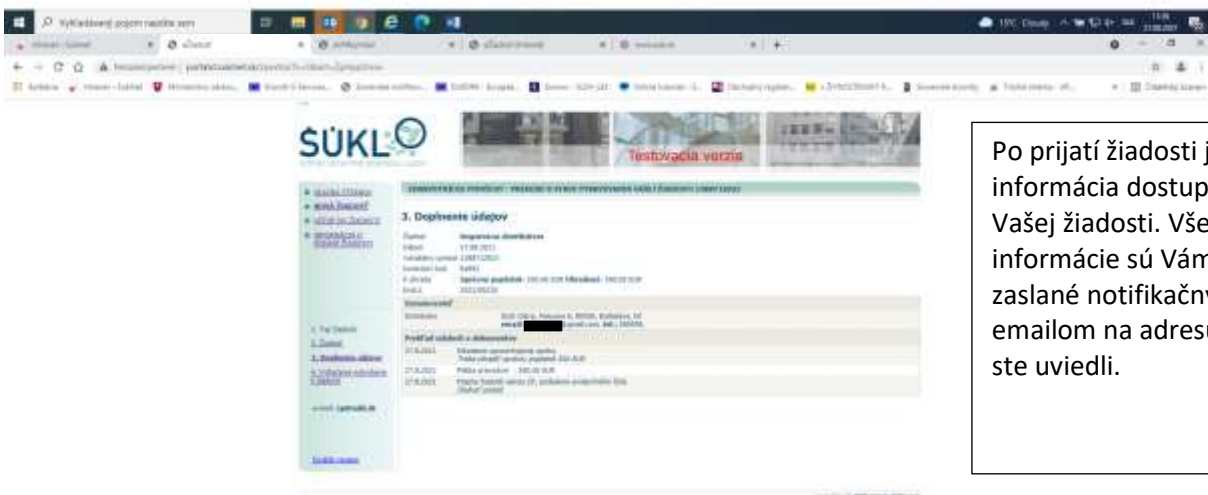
Vyhľadávanie pojmov napíšte sem

ŠÚKL

Testovacia verzia

3. Doplnenie údajov

Po prijatí žiadosti j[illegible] informácia dostup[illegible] Vašej žiadosti. Vše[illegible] informácie sú Vám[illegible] zaslané notifikačn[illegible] emailom na adresu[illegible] ste uviedli.